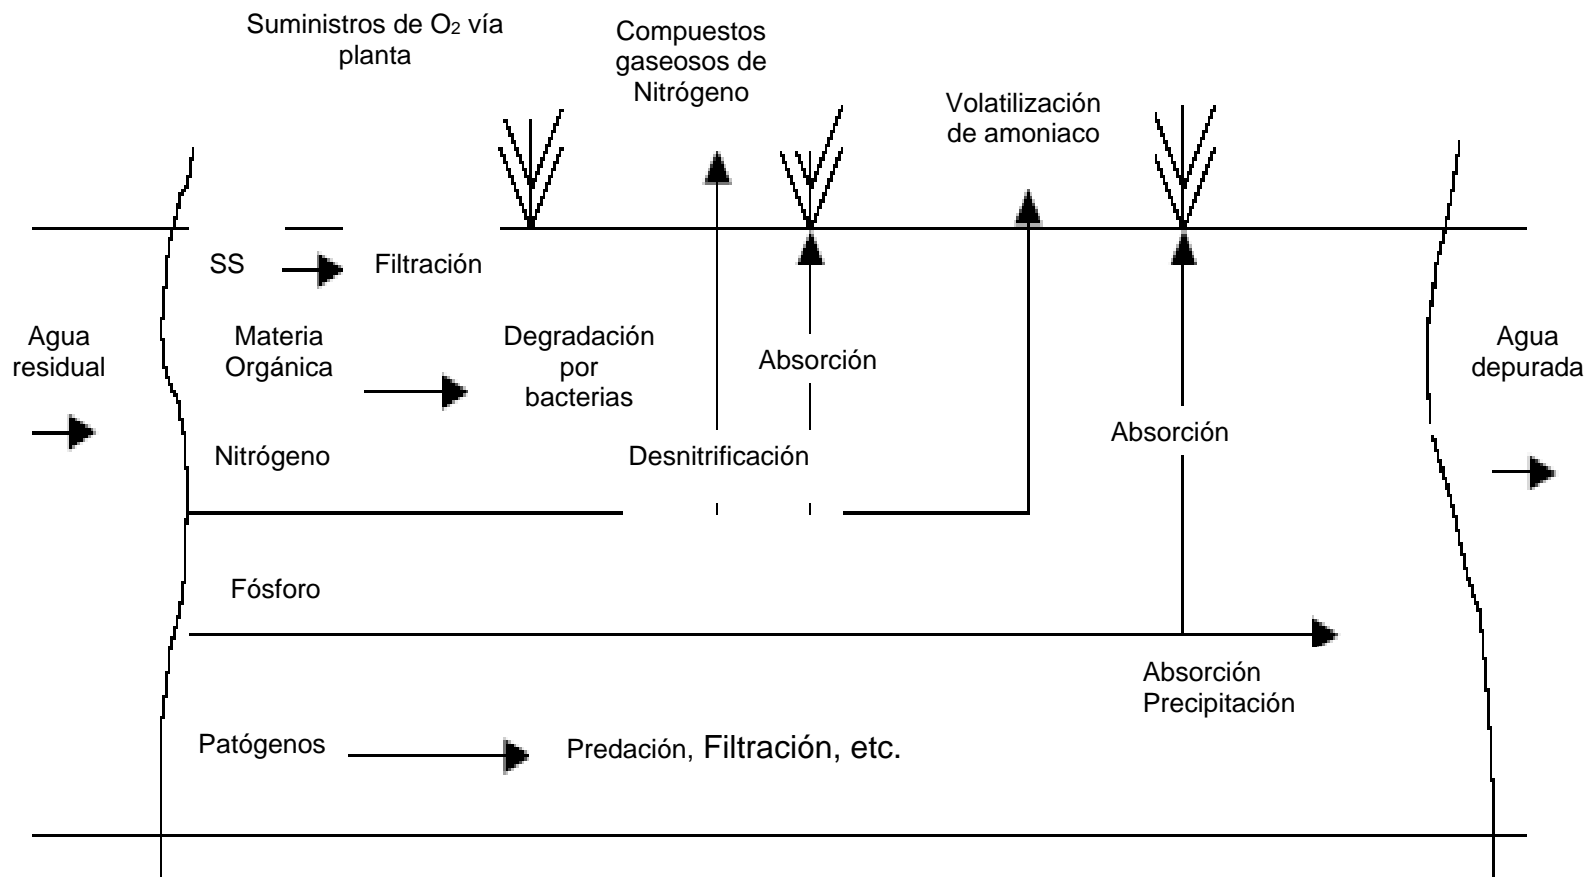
Suministros de $O_2$ vía planta

Compuestos gaseosos de Nitrógeno

Volatilización de amoniaco

SS

Filtración

Agua residual

Materia Orgánica

Degradación por bacterias

Absorción

Agua depurada

Absorción

Nitrógeno

Desnitrificación

Fósforo

Absorción Precipitación

Patógenos

Predación, Filtración, etc.